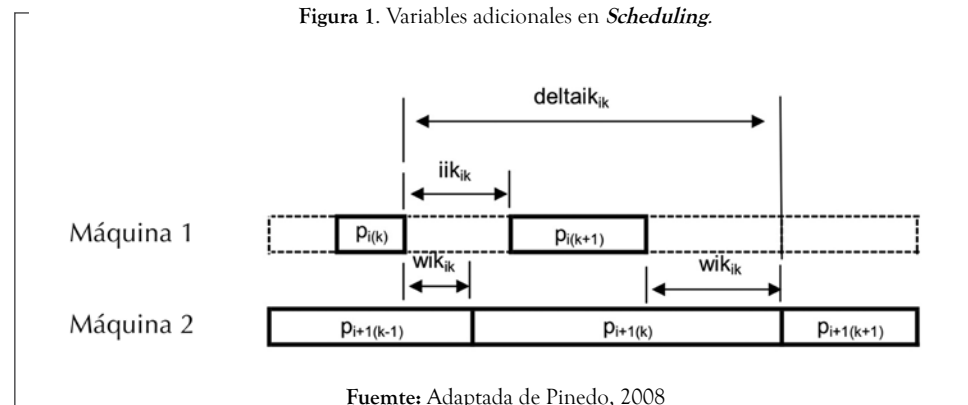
**Figura 1**. Variables adicionales en ***Scheduling***.

$deltaik_{ik}$

$iik_{ik}$

Máquina 1

$p_{i(k)}$

$p_{i(k+1)}$

$wik_{ik}$

$wik_{ik}$

Máquina 2

$p_{i+1(k-1)}$

$p_{i+1(k)}$

$p_{i+1(k+1)}$

**Fuemte:** Adaptada de Pinedo, 2008